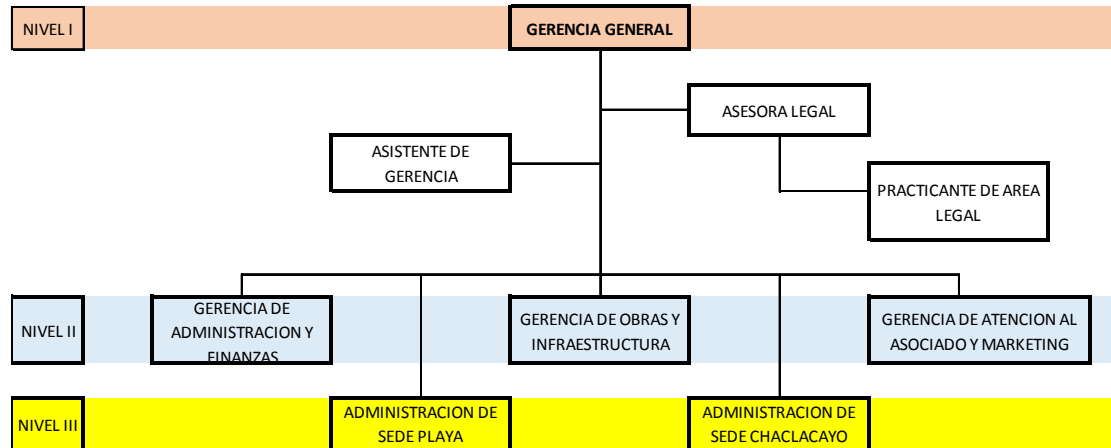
NIVEL I

GERENCIA GENERAL

ASESORA LEGAL

ASISTENTE DE GERENCIA

PRACTICANTE DE AREA LEGAL

NIVEL II

GERENCIA DE ADMINISTRACION Y FINANZAS

GERENCIA DE OBRAS Y INFRAESTRUCTURA

GERENCIA DE ATENCION AL ASOCIADO Y MARKETING

NIVEL III

ADMINISTRACION DE SEDE PLAYA

ADMINISTRACION DE SEDE CHACLACAYO